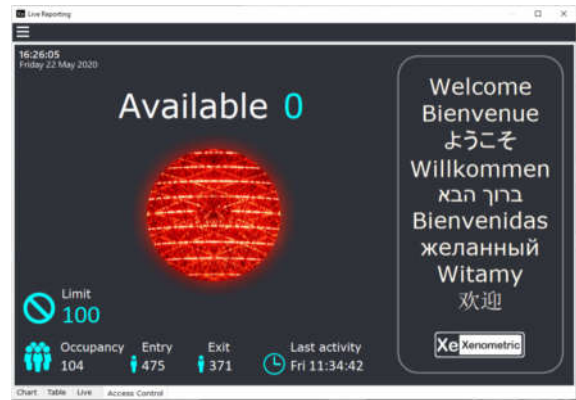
Live Reporting

16:26:05
Friday 22 May 2020

Available 0

Limit
100

Occupancy
104

Entry
475

Exit
371

Last activity
Fri 11:34:42

Welcome
Bienvenue
ようこそ
Willkommen
ברוך הבא
Bienvenidas
желанный
Witamy
欢迎

Xe Xenometric

Chart Table Live Access Control